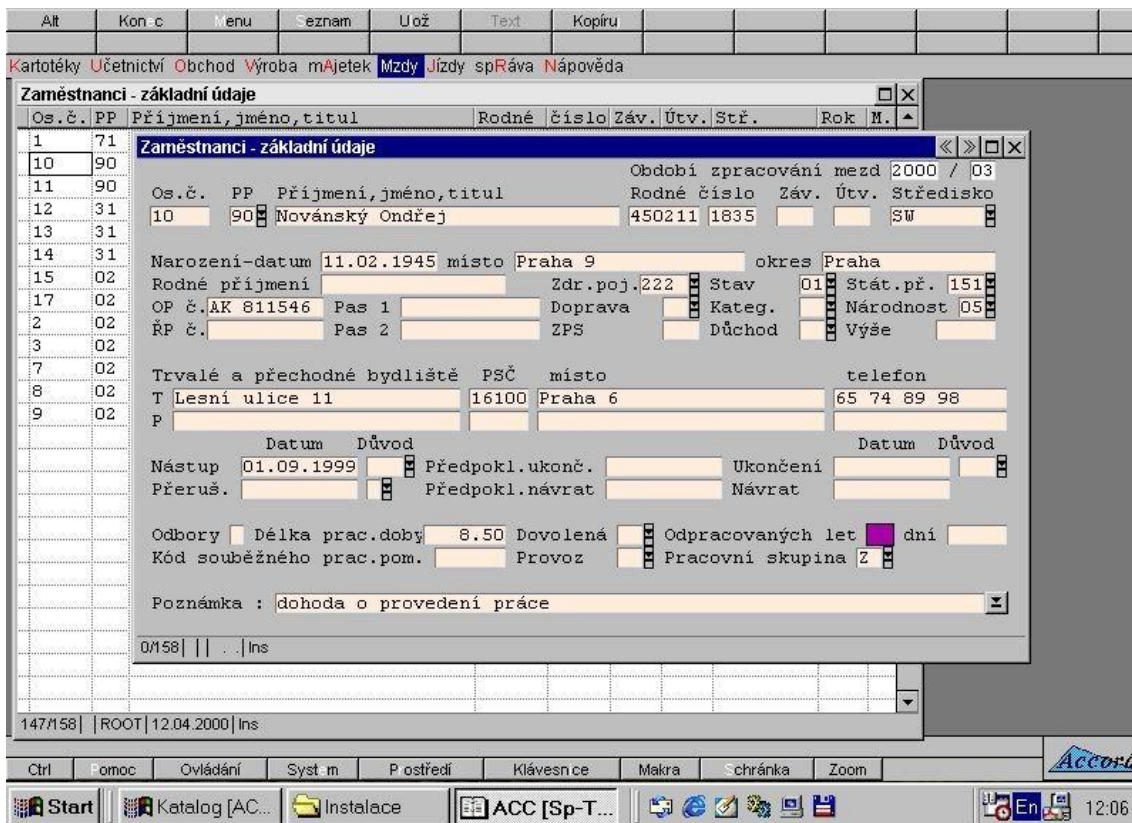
Alt | Konec | Menu | Seznam | Ulož | Text | Kopíru

Kartotéky Účetnictví Obchod Výroba mAjetek Mzdy Jízdy spRáva Nápověda

Zaměstnanci - základní údaje

| Os.č. | PP | Příjmení,jméno,titul | Rodné číslo | Záv. | Útv. | Stř. | Rok | M. |
|---|---|---|---|---|---|---|---|---|
| 1 | 71 | | | | | | | |
| 10 | 90 | | | | | | | |
| 11 | 90 | | | | | | | |
| 12 | 31 | | | | | | | |
| 13 | 31 | | | | | | | |
| 14 | 31 | | | | | | | |
| 15 | 02 | | | | | | | |
| 17 | 02 | | | | | | | |
| 2 | 02 | | | | | | | |
| 3 | 02 | | | | | | | |
| 7 | 02 | | | | | | | |
| 8 | 02 | | | | | | | |
| 9 | 02 | | | | | | | |

Zaměstnanci - základní údaje

Období zpracování mezd 2000 / 03

Os.č. 10 PP 90 Příjmení,jméno,titul Novánský Ondřej Rodné číslo 450211 1835 Záv. Útv. Středisko SW

Narození-datum 11.02.1945 místo Praha 9 okres Praha
Rodné příjmení Zdr.poj. 222 Stav 01 Stát.př. 151
OP č. AK 811546 Pas 1 Doprava Kateg. Národnost 05
ŘP č. Pas 2 ZPS Důchod Výše

Trvalé a přechodné bydliště PSČ místo telefon
T Lesní ulice 11 16100 Praha 6 65 74 89 98
P

Datum Důvod Datum Důvod
Nástup 01.09.1999 Předpokl.ukonč. Ukončení
Přeruš. Předpokl.návrat Návrat

Odbory Délka prac.doby 8.50 Dovolená Odpracovaných let dní
Kód souběžného prac.pom. Provoz Pracovní skupina Z

Poznámka : dohoda o provedení práce

0/158 | | . . | Ins

147/158 | ROOT | 12.04.2000 | Ins

Ctrl | Pomoc | Ovládání | Systém | Prostředí | Klávesnice | Makra | Schránka | Zoom

Accord

Start | Katalog [AC... | Instalace | ACC [Sp-T... | En | 12:06